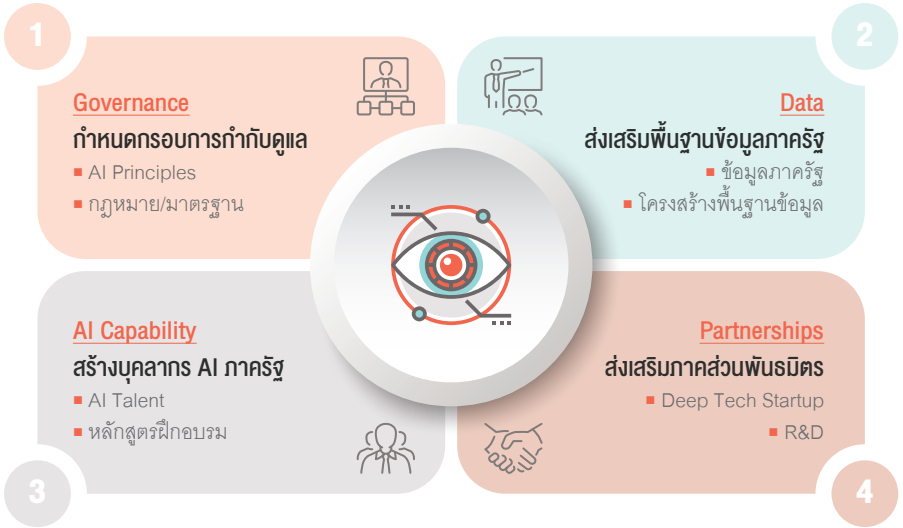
1

Governance
กำหนดกรอบการกำกับดูแล
▪ AI Principles
▪ กฎหมาย/มาตรฐาน

2

Data
ส่งเสริมพื้นฐานข้อมูลภาครัฐ
▪ ข้อมูลภาครัฐ
▪ โครงสร้างพื้นฐานข้อมูล

AI Capability
สร้างบุคลากร AI ภาครัฐ
▪ AI Talent
▪ หลักสูตรฝึกอบรม

3

Partnerships
ส่งเสริมภาคส่วนพันธมิตร
▪ Deep Tech Startup
▪ R&D

4